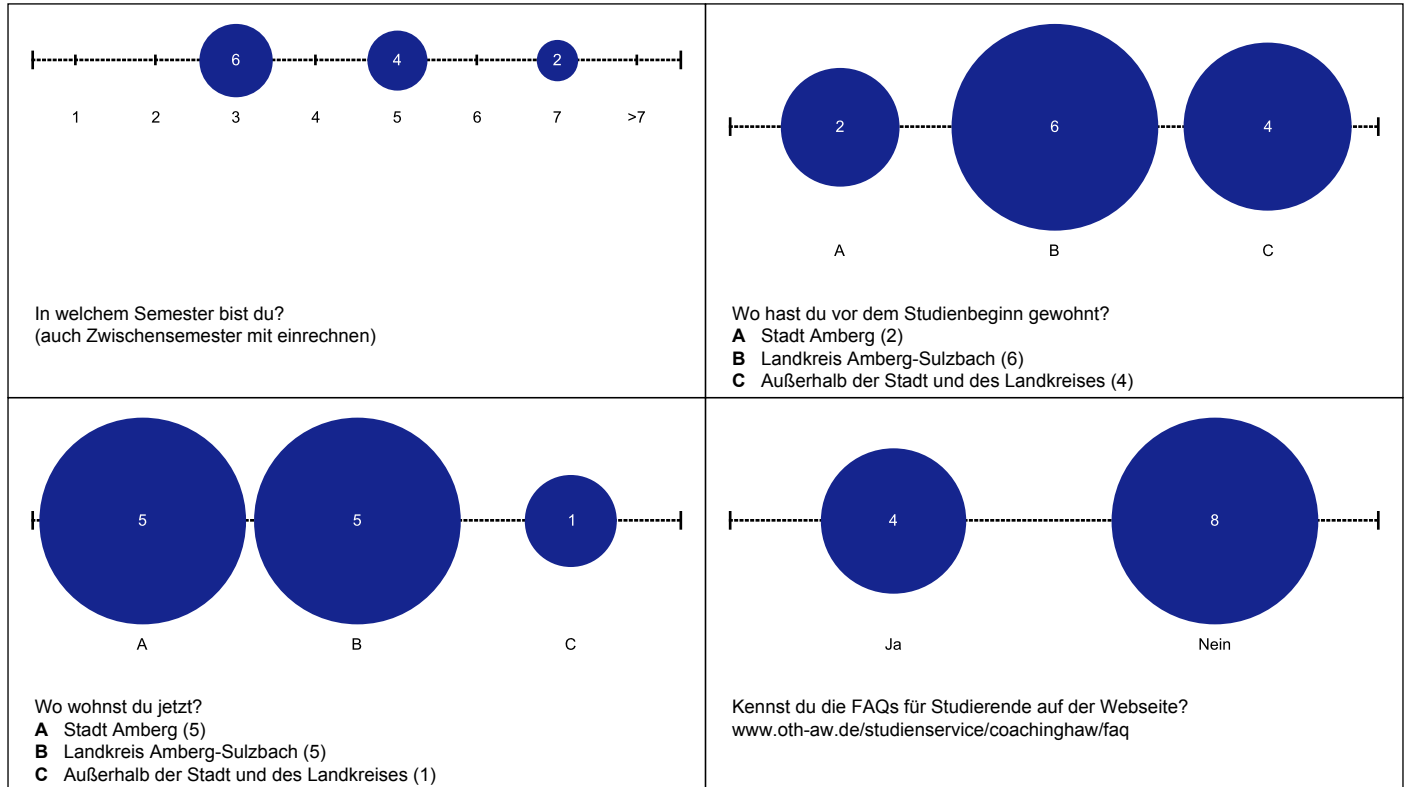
6 4 2

1 2 3 4 5 6 7 >7

In welchem Semester bist du?
(auch Zwischensemester mit einrechnen)

2 6 4

A B C

Wo hast du vor dem Studienbeginn gewohnt?
**A** Stadt Amberg (2)
**B** Landkreis Amberg-Sulzbach (6)
**C** Außerhalb der Stadt und des Landkreises (4)

5 5 1

A B C

Wo wohnst du jetzt?
**A** Stadt Amberg (5)
**B** Landkreis Amberg-Sulzbach (5)
**C** Außerhalb der Stadt und des Landkreises (1)

4 8

Ja Nein

Kennst du die FAQs für Studierende auf der Webseite?
www.oth-aw.de/studienservice/coachinghaw/faq